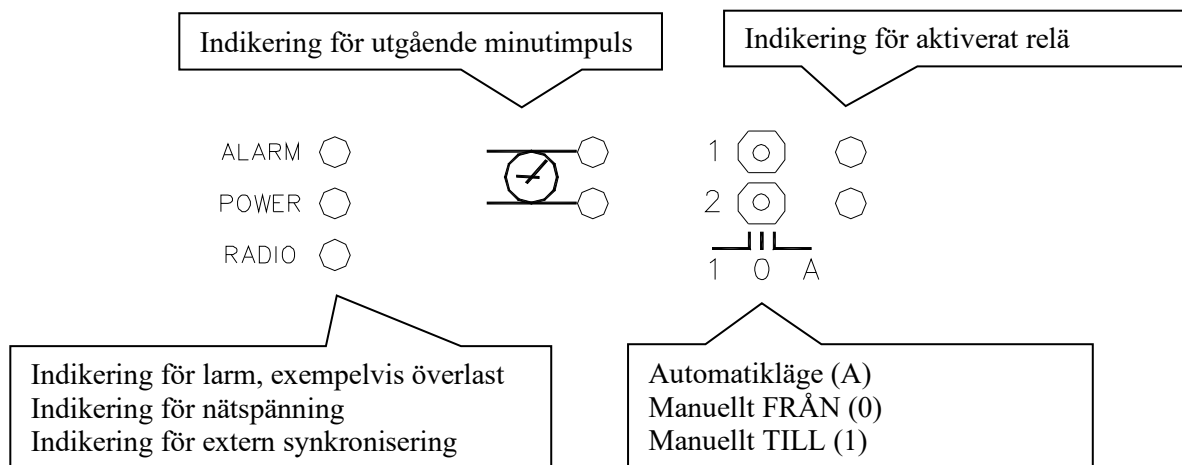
Indikering för utgående minutimpuls

Indikering för aktiverat relä

ALARM
POWER
RADIO

1
2

1 0 A

Indikering för larm, exempelvis överlast
Indikering för nätspänning
Indikering för extern synkronisering

Automatikläge (A)
Manuellt FRÅN (0)
Manuellt TILL (1)